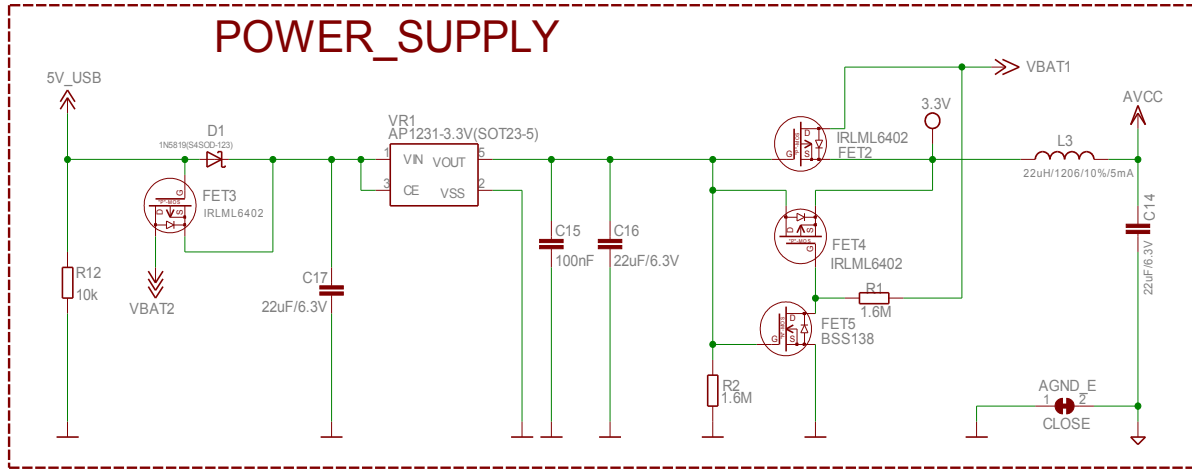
POWER_SUPPLY

5V_USB

D1
1N5819(S4SOD-123)

FET3
IRLML6402

R12
10k

VBAT2

C17
22uF/6.3V

VR1
AP1231-3.3V(SOT23-5)
1 VIN VOUT 5
3 CE VSS 2

C15
100nF

C16
22uF/6.3V

VBAT1

3.3V

IRLML6402
FET2

FET4
IRLML6402

R1
1.6M

FET5
BSS138

R2
1.6M

AVCC

L3
22uH/1206/10%/5mA

C14
22uF/6.3V

AGND_E
1 2
CLOSE